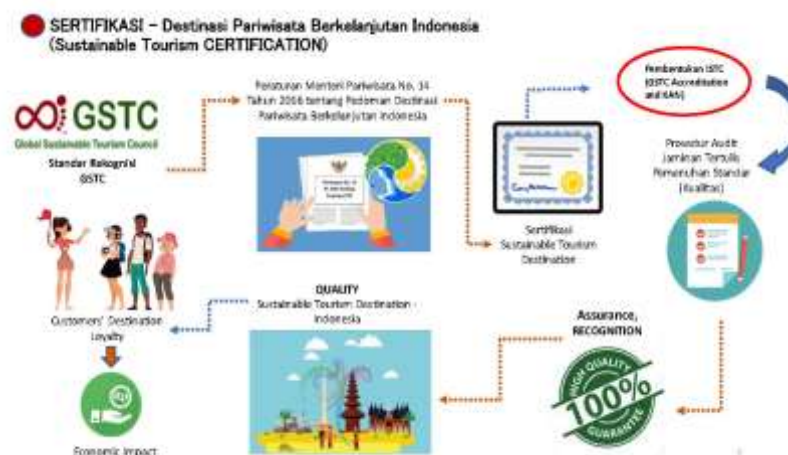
SERTIFIKASI – Destinasi Pariwisata Berkelanjutan Indonesia (Sustainable Tourism CERTIFICATION)

GSTC
Global Sustainable Tourism Council

Standar Rekognisi GSTC

Peraturan Menteri Pariwisata No. 14 Tahun 2016 tentang Pedoman Destinasi Pariwisata Berkelanjutan Indonesia

Sertifikasi Sustainable Tourism Destination

Pembentukan LSTC (GSTC Accreditation and KAN)

Prosedur Audit Jaminan Tertulis Pemenuhan Standar (Kualitas)

Customers' Destination Loyalty

QUALITY
Sustainable Tourism Destination - Indonesia

Assurance, RECOGNITION

HIGH QUALITY 100% GUARANTEE

Economic Impact